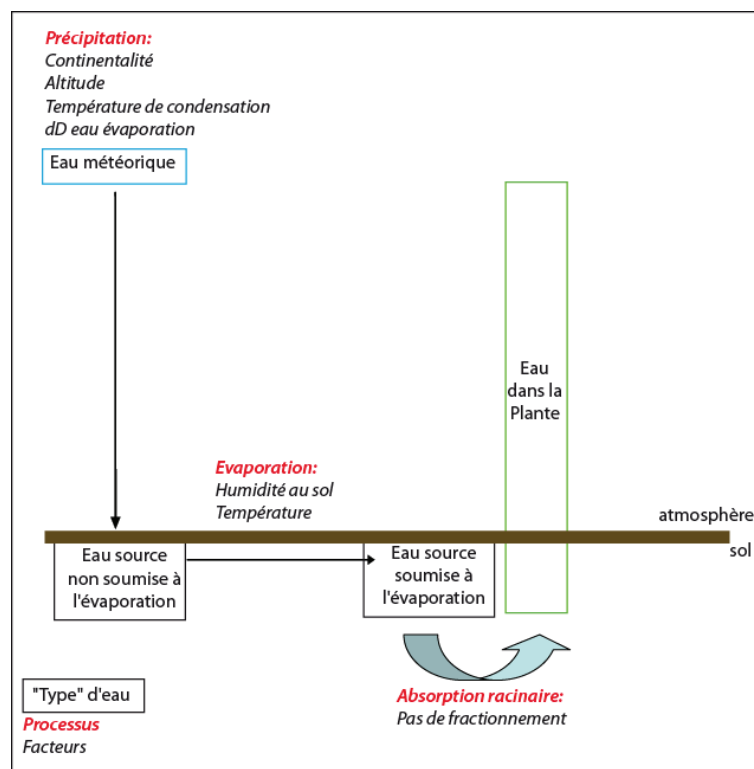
Précipitation:
Continentalité
Altitude
Température de condensation
dD eau évaporation

Eau météorique

Eau dans la Plante

Evaporation:
Humidité au sol
Température

atmosphère

sol

Eau source non soumise à l'évaporation

Eau source soumise à l'évaporation

"Type" d'eau
Processus
Facteurs

Absorption racinaire:
Pas de fractionnement